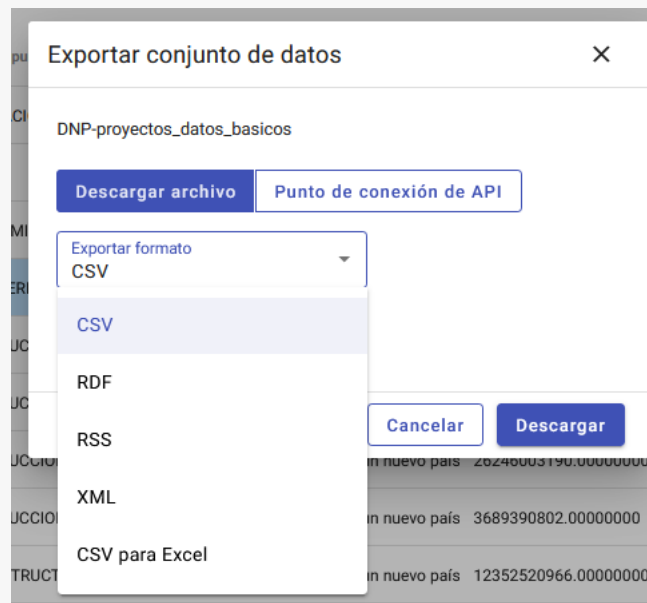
Exportar conjunto de datos

×

DNP-proyectos_datos_basicos

Descargar archivo

Punto de conexión de API

Exportar formato
CSV

CSV

RDF

RSS

XML

CSV para Excel

Cancelar

Descargar

pu
CI
MI
ER
UC
UC
UCCIO
UCCIO
TRUCT

n nuevo país 26246003190.0000000
n nuevo país 3689390802.00000000
n nuevo país 12352520966.0000000